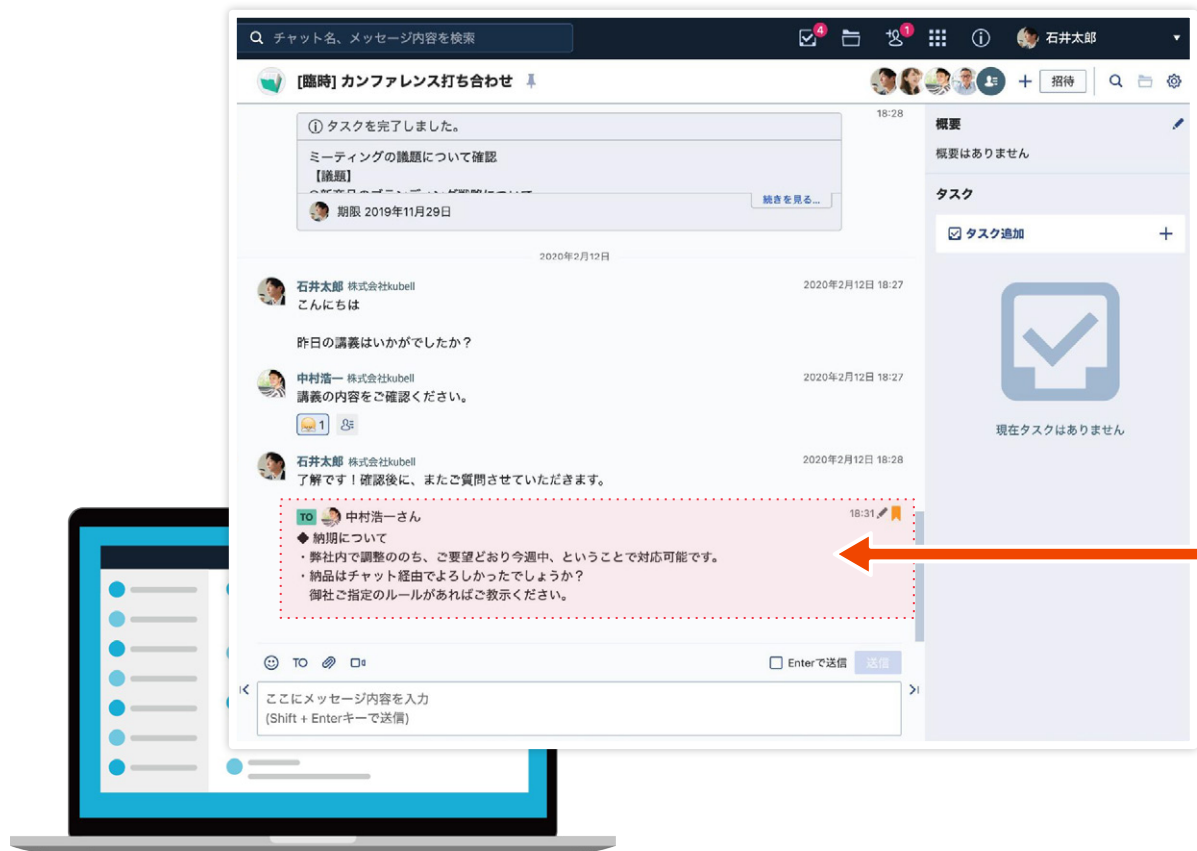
チャット名、メッセージ内容を検索

4

1

石井太郎

[臨時] カンファレンス打ち合わせ

招待

18:28

タスクを完了しました。

ミーティングの議題について確認
【議題】
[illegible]

続きを見る...

期限 2019年11月29日

2020年2月12日

石井太郎 株式会社kubell
2020年2月12日 18:27
こんにちは

昨日の講義はいかがでしたか？

中村浩一 株式会社kubell
2020年2月12日 18:27
講義の内容をご確認ください。

1

石井太郎 株式会社kubell
2020年2月12日 18:28
了解です！確認後に、またご質問させていただきます。

TO 中村浩一さん
18:31
◆ 納期について
・弊社内で調整ののち、ご要望どおり今週中、ということで対応可能です。
・納品はチャット経由でよろしかったでしょうか？
御社ご指定のルールがあればご教示ください。

TO

Enterで送信
送信

ここにメッセージ内容を入力
(Shift + Enterキーで送信)

概要
概要はありません

タスク

タスク追加

現在タスクはありません